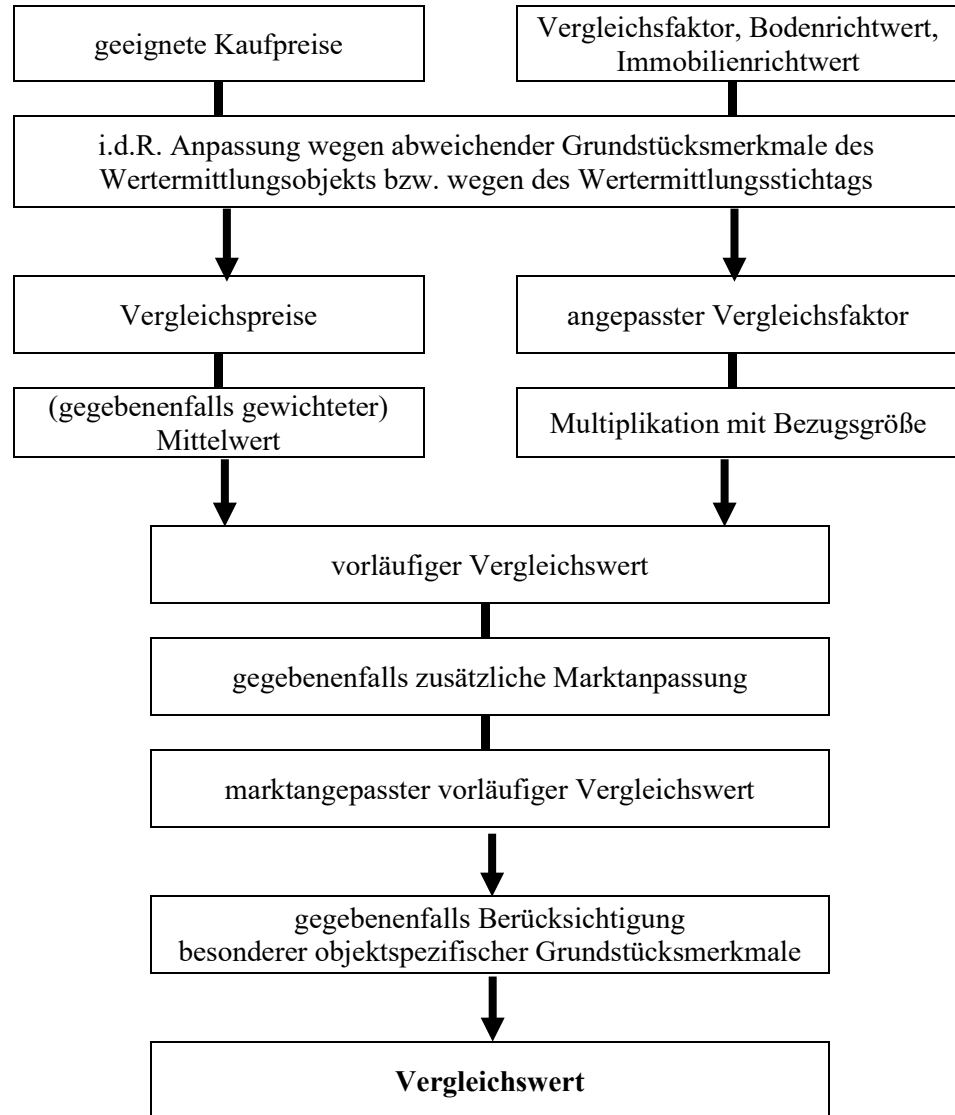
geeignete Kaufpreise

Vergleichsfaktor, Bodenrichtwert, Immobilienrichtwert

i.d.R. Anpassung wegen abweichender Grundstücksmerkmale des Wertermittlungsobjekts bzw. wegen des Wertermittlungsstichtags

Vergleichspreise

angepasster Vergleichsfaktor

(gegebenenfalls gewichteter) Mittelwert

Multiplikation mit Bezugsgröße

vorläufiger Vergleichswert

gegebenenfalls zusätzliche Marktanpassung

marktangepasster vorläufiger Vergleichswert

gegebenenfalls Berücksichtigung besonderer objektspezifischer Grundstücksmerkmale

**Vergleichswert**